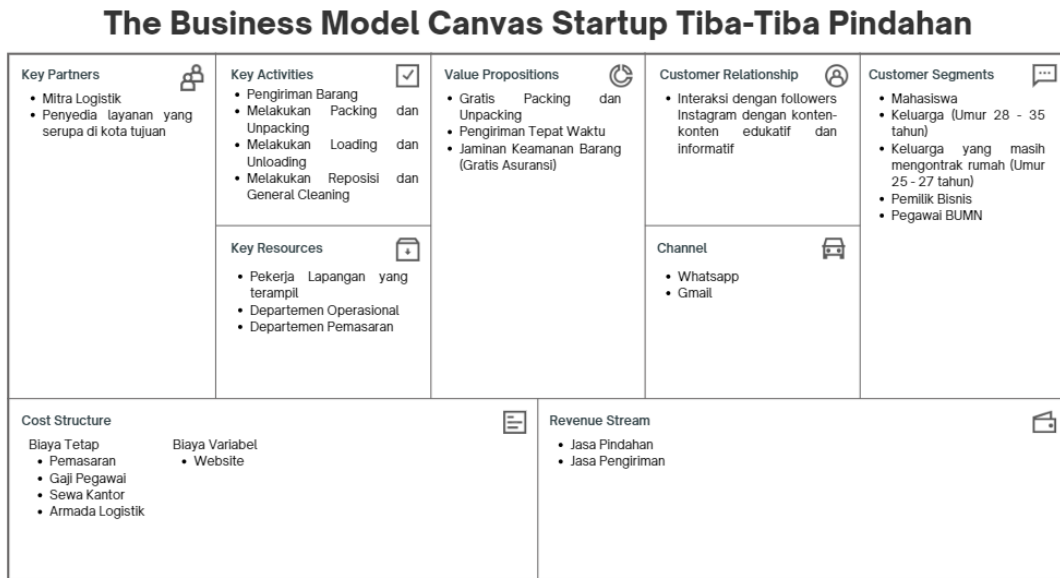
The Business Model Canvas Startup Tiba-Tiba Pindahan

Key Partners
• Mitra Logistik
• Penyedia layanan yang serupa di kota tujuan

Key Activities
• Pengiriman Barang
• Melakukan Packing dan Unpacking
• Melakukan Loading dan Unloading
• Melakukan Reposisi dan General Cleaning

Key Resources
• Pekerja Lapangan yang terampil
• Departemen Operasional
• Departemen Pemasaran

Value Propositions
• Gratis Packing dan Unpacking
• Pengiriman Tepat Waktu
• Jaminan Keamanan Barang (Gratis Asuransi)

Customer Relationship
• Interaksi dengan followers Instagram dengan konten-konten edukatif dan informatif

Channel
• Whatsapp
• Gmail

Customer Segments
• Mahasiswa
• Keluarga (Umur 28 - 35 tahun)
• Keluarga yang masih mengontrak rumah (Umur 25 - 27 tahun)
• Pemilik Bisnis
• Pegawai BUMN

Cost Structure
Biaya Tetap
• Pemasaran
• Gaji Pegawai
• Sewa Kantor
• Armada Logistik

Biaya Variabel
• Website

Revenue Stream
• Jasa Pindahan
• Jasa Pengiriman